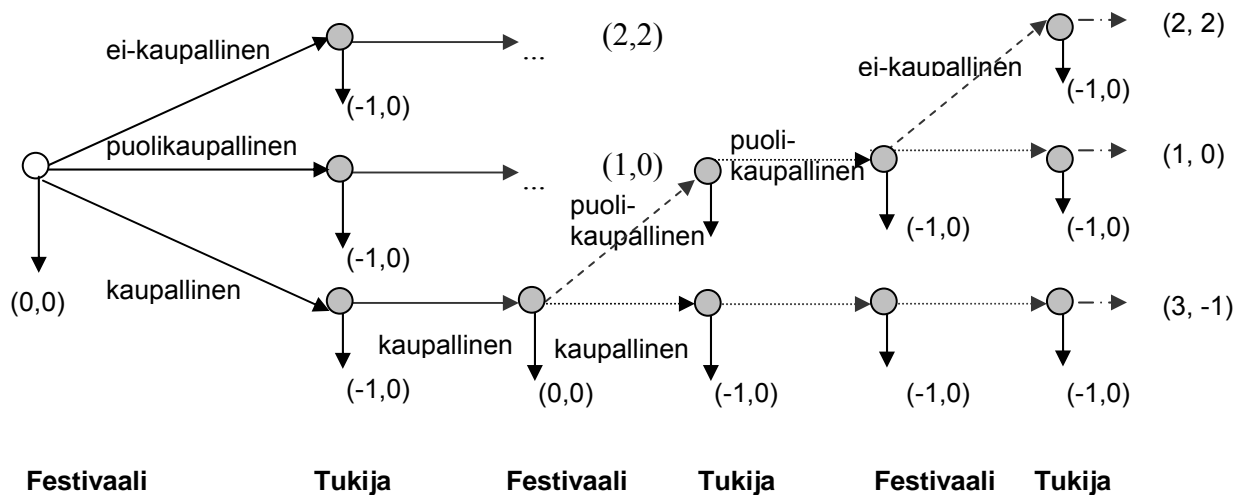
ei-kaupallinen

... (2,2)

(-1,0)

puolikaupallinen

... (1,0)

(-1,0)

(0,0)

kaupallinen

(-1,0)

kaupallinen

(0,0)

puolikaupallinen

kaupallinen

(-1,0)

puolikaupallinen

(-1,0)

ei-kaupallinen

(-1,0)

(-1,0)

(2, 2)

(-1,0)

(1, 0)

(-1,0)

(3, -1)

(-1,0)

Festivaali Tukija Festivaali Tukija Festivaali Tukija